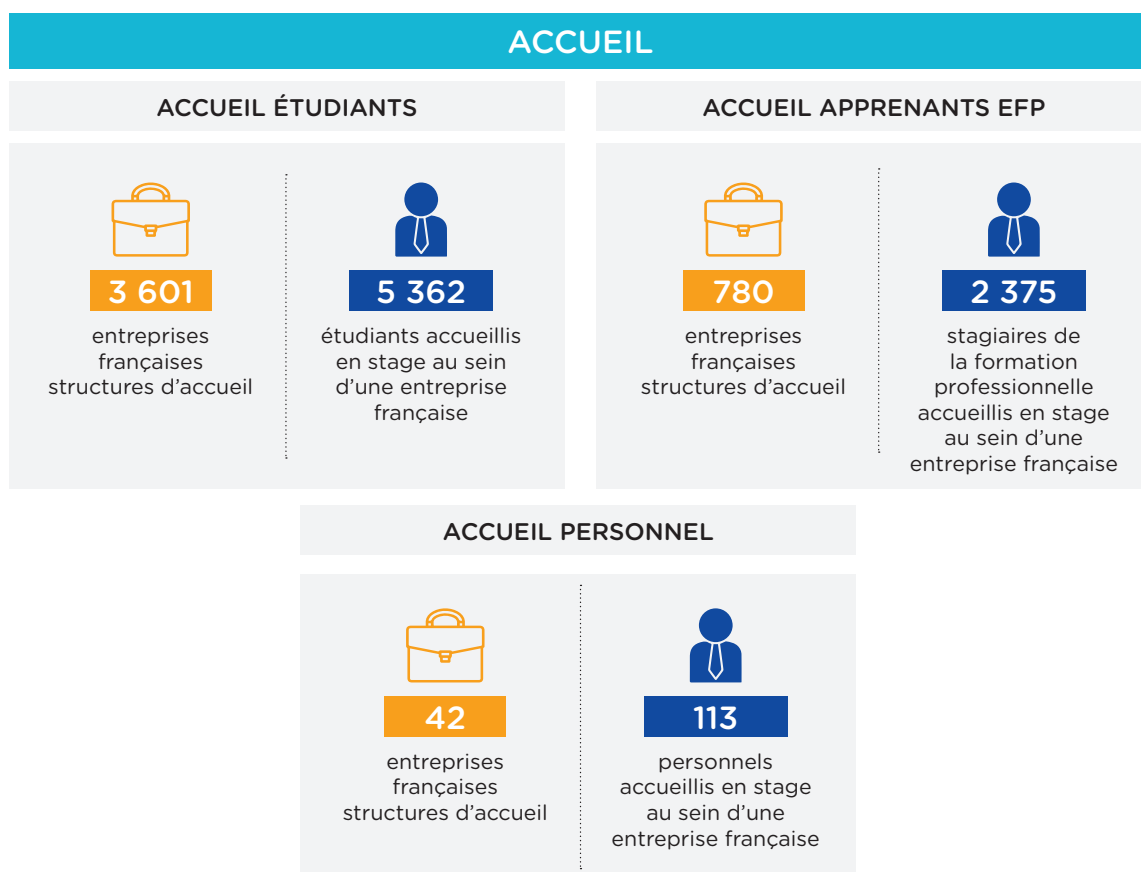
ACCUEIL

ACCUEIL ÉTUDIANTS

3 601

entreprises françaises structures d’accueil

5 362

étudiants accueillis en stage au sein d’une entreprise française

ACCUEIL APPRENANTS EFP

780

entreprises françaises structures d’accueil

2 375

stagiaires de la formation professionnelle accueillis en stage au sein d’une entreprise française

ACCUEIL PERSONNEL

42

entreprises françaises structures d’accueil

113

personnels accueillis en stage au sein d’une entreprise française